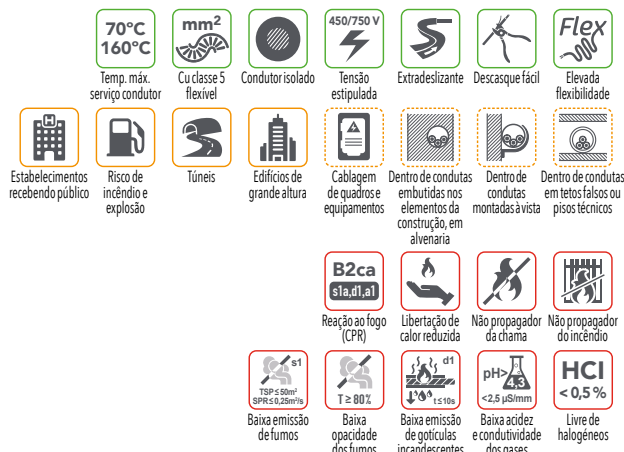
70°C 160°C
Temp. máx. serviço condutor

mm²
Cu classe 5 flexível

Condutor isolado

450/750 V
Tensão estipulada

Extradeslizante

Descasque fácil

Flex
Elevada flexibilidade

Estabelecimentos recebendo público

Risco de incêndio e explosão

Túneis

Edifícios de grande altura

Cablagem de quadros e equipamentos

Dentro de condutas embutidas nos elementos da construção, em alvenaria

Dentro de condutas montadas à vista

Dentro de condutas em tetos falsos ou pisos técnicos

B2ca
s1a,d1,a1
Reação ao fogo (CPR)

Libertação de calor reduzida

Não propagador da chama

Não propagador do incêndio

s1
TSP ≤ 50m²
SPR ≤ 0,25m²/s
Baixa emissão de fumos

T ≥ 80%
Baixa opacidade dos fumos

d1
t ≤ 10s
Baixa emissão de gotículas incandescentes

pH> 4,3
<2,5 µS/mm
Baixa acidez e condutividade dos gases

HCl
< 0,5 %
Livre de halogéneos